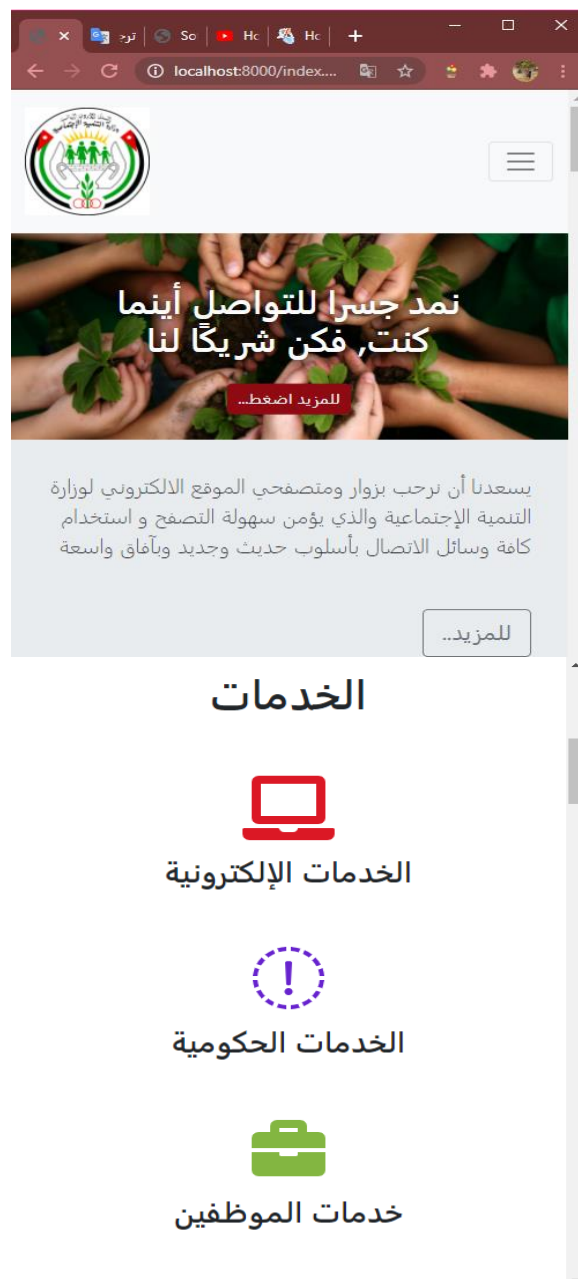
ترج | So | Hc | Hc

localhost:8000/index....

نمد جسرا للتواصل أينما كنت, فكن شريكًا لنا

للمزيد اضغط...

يسعدنا أن نرحب بزوار ومتصفحي الموقع الالكتروني لوزارة التنمية الإجتماعية والذي يؤمن سهولة التصفح و استخدام كافة وسائل الاتصال بأسلوب حديث وجديد وبآفاق واسعة

للمزيد..

الخدمات

الخدمات الإلكترونية

الخدمات الحكومية

خدمات الموظفين